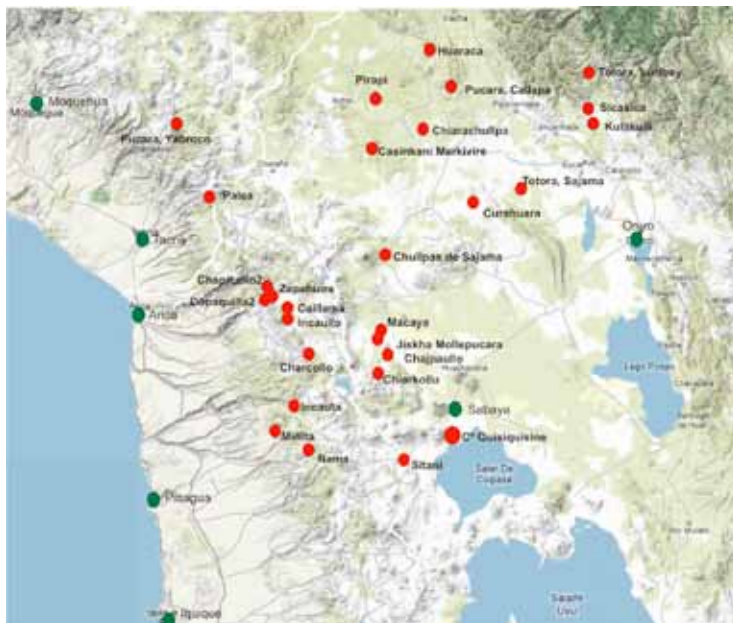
Huaraca
Pirapi
Pucara, Callapa
Totora, Sumbay
Moquegua
Moquegua
Sicasica
Kulikuli
Pucara, Yabroco
Chuarachullpa
Casinkani Markivire
Totora, Sajama
Palsa
Curahuara
Tacna
Oruro
Chullpas de Sajama
Chapicollo2
Zapahuira
Copaquilla2
Caillama
Arica
Incauito
Macaya
Jiskha Mollepucara
Chajpaullo
Charcollo
Chiarkollu
Incauta
Sabaya
Molita
Cº Quisiquisine
Nama
Sitani
Lago Poopo
Salar De Coipasa
Pisagua
Iquique
Salar de Uyuni